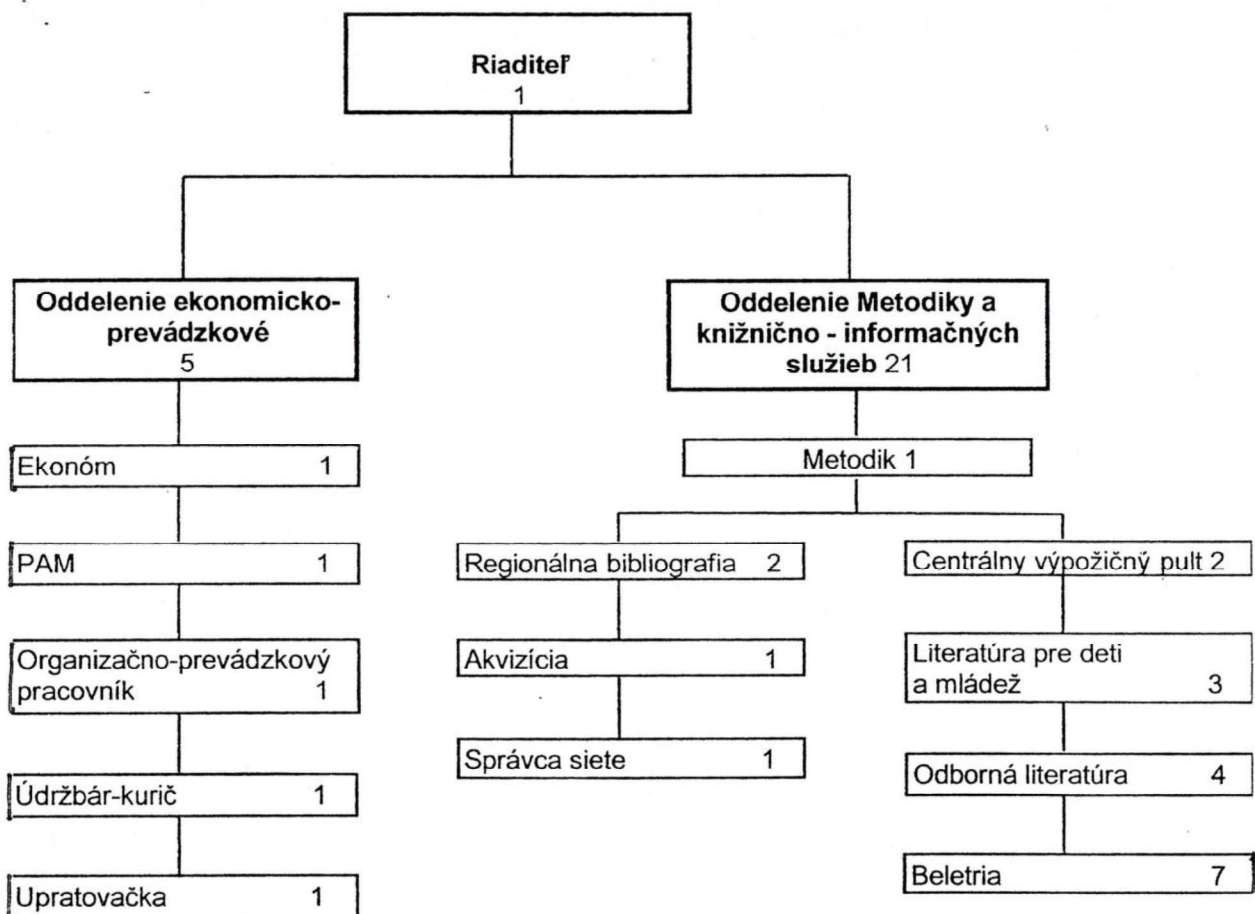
**Riaditeľ**
1

**Oddelenie ekonomicko-prevádzkové**
5

Ekonóm 1

PAM 1

Organizačno-prevádzkový pracovník 1

Údržbár-kurič 1

Upratovačka 1

**Oddelenie Metodiky a knižnično - informačných služieb** 21

Metodik 1

Regionálna bibliografia 2

Akvizícia 1

Správca siete 1

Centrálny výpožičný pult 2

Literatúra pre deti a mládež 3

Odborná literatúra 4

Beletria 7